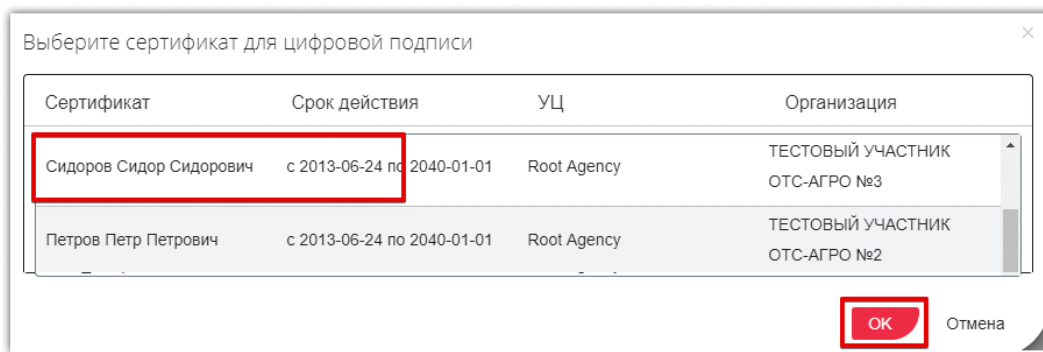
Выберите сертификат для цифровой подписи

| Сертификат | Срок действия | УЦ | Организация |
|---|---|---|---|
| Сидоров Сидор Сидорович | с 2013-06-24 по 2040-01-01 | Root Agency | ТЕСТОВЫЙ УЧАСТНИК ОТС-АГРО №3 |
| Петров Петр Петрович | с 2013-06-24 по 2040-01-01 | Root Agency | ТЕСТОВЫЙ УЧАСТНИК ОТС-АГРО №2 |

OK Отмена